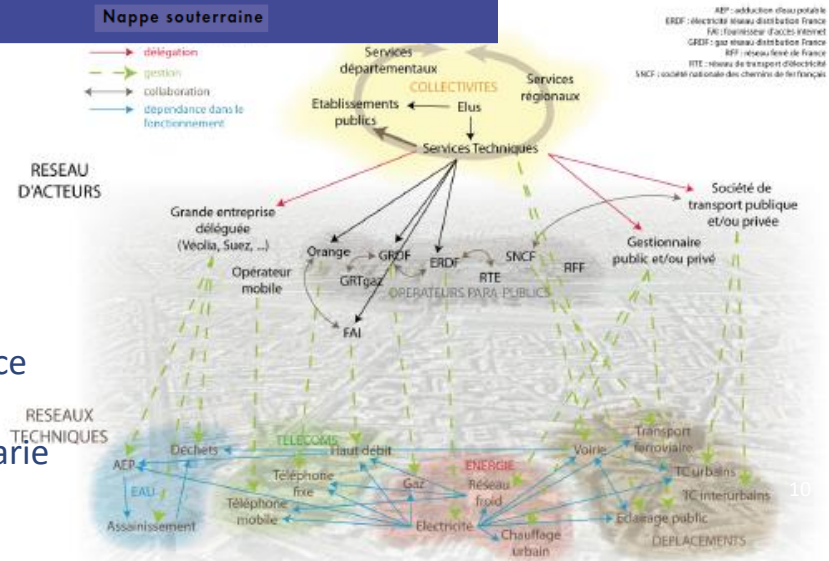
Nappe souterraine

délégation
gestion
collaboration
dependance dans le fonctionnement

AEP : adduction d'eau potable
ERDF : électricité réseau distribution France
FAI : fournisseur d'accès internet
GRDF : gaz réseau distribution France
RFF : réseau ferré de France
RTE : réseau de transport d'électricité
SNCF : société nationale des chemins de fer français

Services départementaux
COLLECTIVITES
Services régionaux
Etablissements publics
Elus
Services Techniques

RESEAU D'ACTEURS

Grande entreprise déléguée (Véolia, Suez, ...)
Opérateur mobile
Orange
GRDF
GRTgaz
ERDF
RTE
SNCF
RFF
OPERATEURS PARA-PUBLICS
FAI
Société de transport publique et/ou privée
Gestionnaire public et/ou privé

ce
arie

RESEAUX TECHNIQUES
AEP
EAU
Assainissement
Déchets
TELECOMS
Haut debit
Téléphone fixe
Téléphone mobile
ENERGIE
Gaz
Réseau froid
Electricité
Chauffage urbain
Voirie
Transport ferroviaire
TC urbains
TC interurbains
Eclairage public
DEPLACEMENTS

10